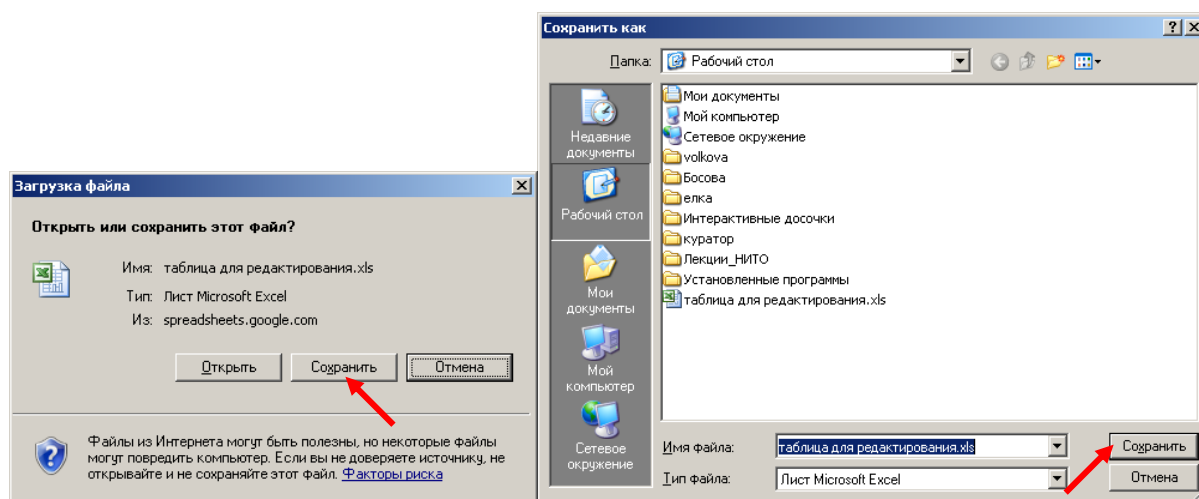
Загрузка файла

Открыть или сохранить этот файл?

Имя: таблица для редактирования.xls

Тип: Лист Microsoft Excel

Из: spreadsheets.google.com

Открыть | Сохранить | Отмена

Файлы из Интернета могут быть полезны, но некоторые файлы могут повредить компьютер. Если вы не доверяете источнику, не открывайте и не сохраняйте этот файл. Факторы риска

Сохранить как

Папка: Рабочий стол

Недавние документы

Рабочий стол

Мои документы

Мой компьютер

Сетевое окружение

Мои документы
Мой компьютер
Сетевое окружение
volkova
Босова
елка
Интерактивные досочки
куратор
Лекции_НИТО
Установленные программы
таблица для редактирования.xls

Имя файла: таблица для редактирования.xls

Тип файла: Лист Microsoft Excel

Сохранить

Отмена